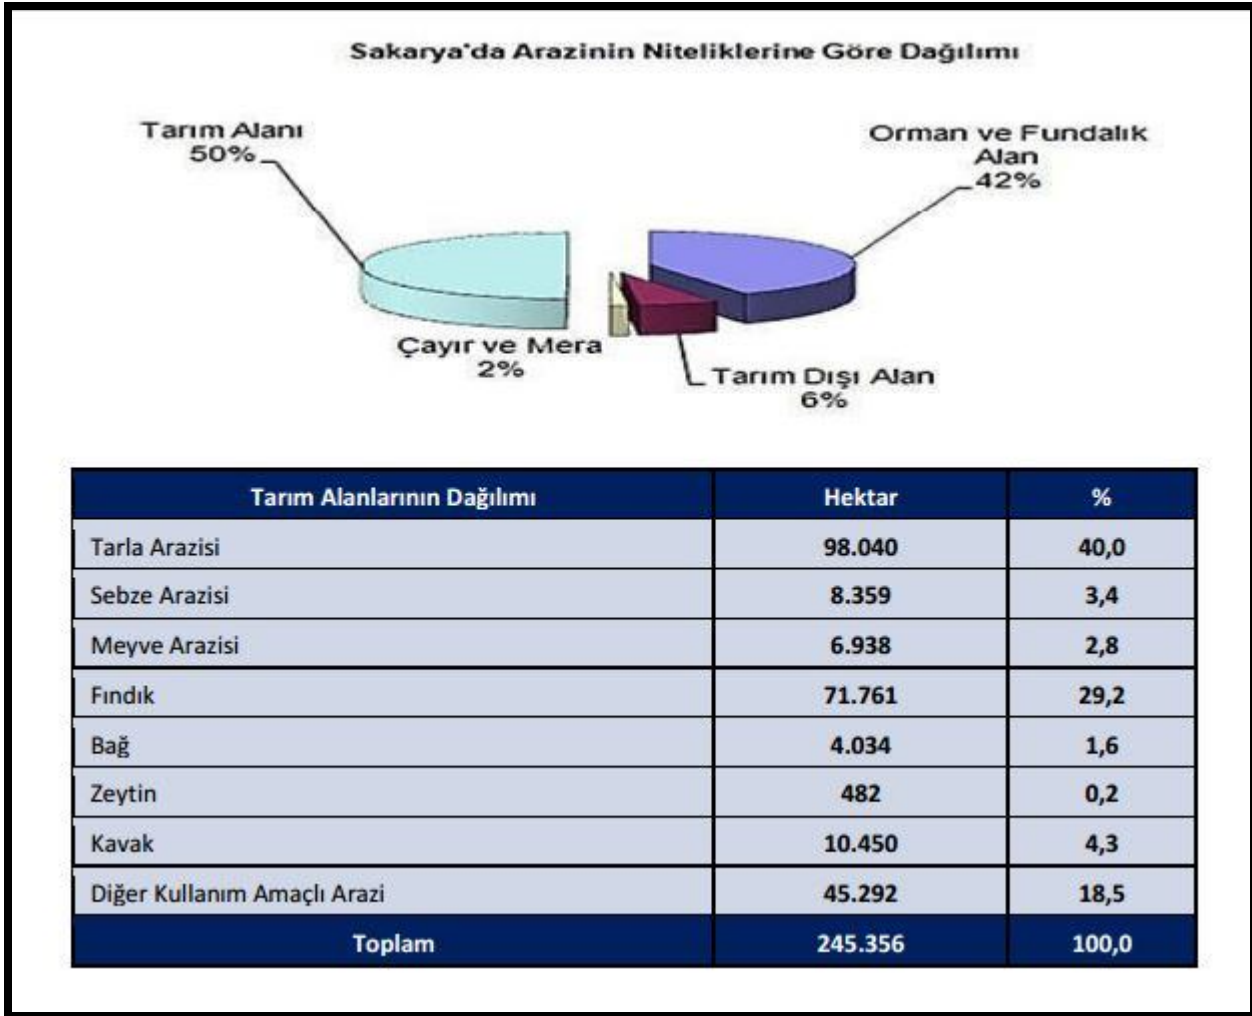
Sakarya'da Arazinin Niteliklerine Göre Dağılımı

Tarım Alanı
50%

Orman ve Fundalık Alan
42%

Çayır ve Mera
2%

Tarım Dışı Alan
6%

| Tarım Alanlarının Dağılımı | Hektar | % |
|---|---|---|
| Tarla Arazisi | 98.040 | 40,0 |
| Sebze Arazisi | 8.359 | 3,4 |
| Meyve Arazisi | 6.938 | 2,8 |
| Fındık | 71.761 | 29,2 |
| Bağ | 4.034 | 1,6 |
| Zeytin | 482 | 0,2 |
| Kavak | 10.450 | 4,3 |
| Diğer Kullanım Amaçlı Arazi | 45.292 | 18,5 |
| Toplam | 245.356 | 100,0 |